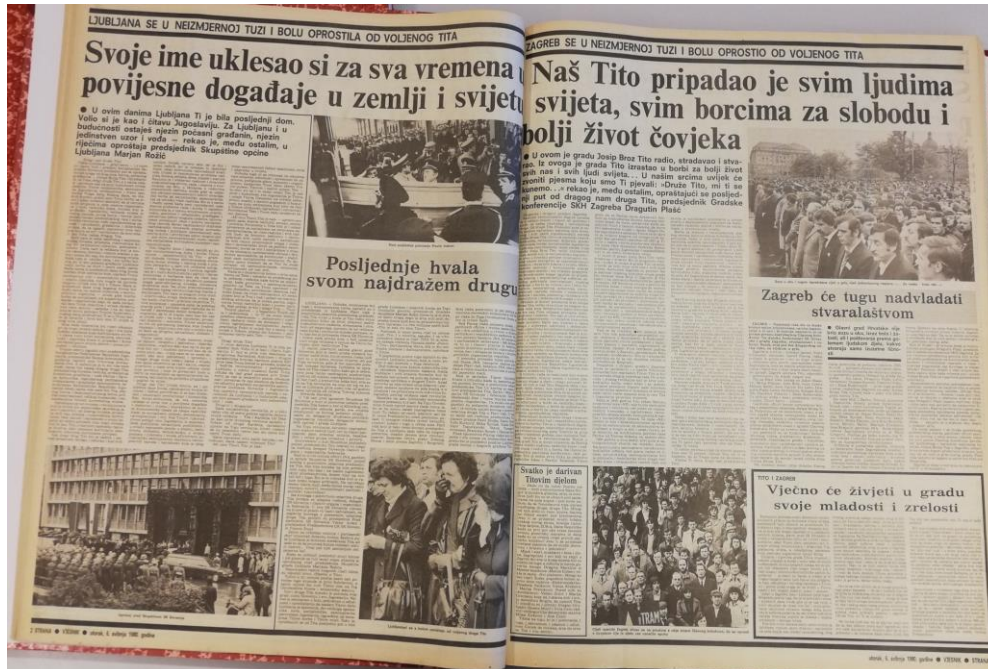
LJUBLJANA SE U NEIZMJERNOJ TUZI I BOLU OPROSTILA OD VOLJENOG TITA

Svoje ime uklesao si za sva vremena u povijesne događaje u zemlji i svijetu

● U ovim danima Ljubljana Ti je bila posljednji dom. Volio si je kao i čitavu Jugoslaviju. Za Ljubljanu i u budućnosti ostaješ njezin počasni građanin, njezin jedinstven uzor i vođa — rekao je, među ostalim, u riječima oproštaja predsjednik Skupštine općine Ljubljana Marjan Rožič

Posljednje hvala svom najdražem drugu

ZAGREB SE U NEIZMJERNOJ TUZI I BOLU OPROSTIO OD VOLJENOG TITA

Naš Tito pripadao je svim ljudima svijeta, svim borcima za slobodu i bolji život čovjeka

● U ovom je gradu Josip Broz Tito radio, stradavao i stvarao. Iz ovoga je grada Tito izrastao u borbi za bolji život svih nas i svih ljudi svijeta... U našim srcima uvijek će zvoniti pjesma koju smo Ti pjevali: »Druže Tito, mi ti se kunemo...« rekao je, među ostalim, opraštajući se posljednji put od dragog nam druga Tita, predsjednik Gradske konferencije SKH Zagreba Dragutin Plašć

Zagreb će tugu nadvladati stvaralaštvom

Svatko je darivan Titovim djelom

TITO I ZAGREB

Vječno će živjeti u gradu svoje mladosti i zrelosti

2 STRANA ● VJESNIK ● utorak, 6. svibnja 1980. godine

utorak, 6. svibnja 1980. godine ● VJESNIK ● STRANA